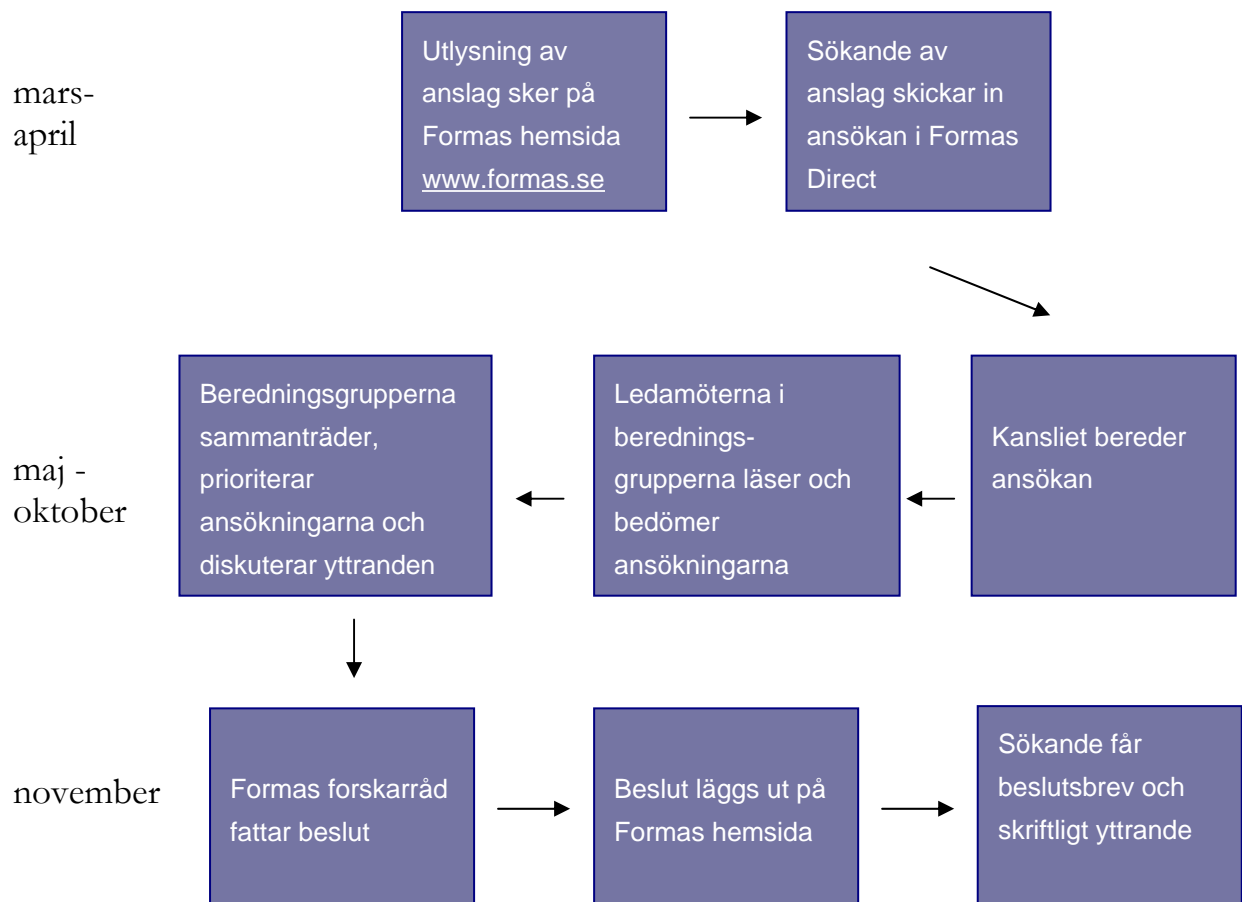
mars-april

Utlysning av anslag sker på Formas hemsida www.formas.se

Sökande av anslag skickar in ansökan i Formas Direct

maj - oktober

Beredningsgrupperna sammanträder, prioriterar ansökningarna och diskuterar yttranden

Ledamöterna i beredningsgrupperna läser och bedömer ansökningarna

Kansliet bereder ansökan

november

Formas forskarråd fattar beslut

Beslut läggs ut på Formas hemsida

Sökande får beslutsbrev och skriftligt yttrande